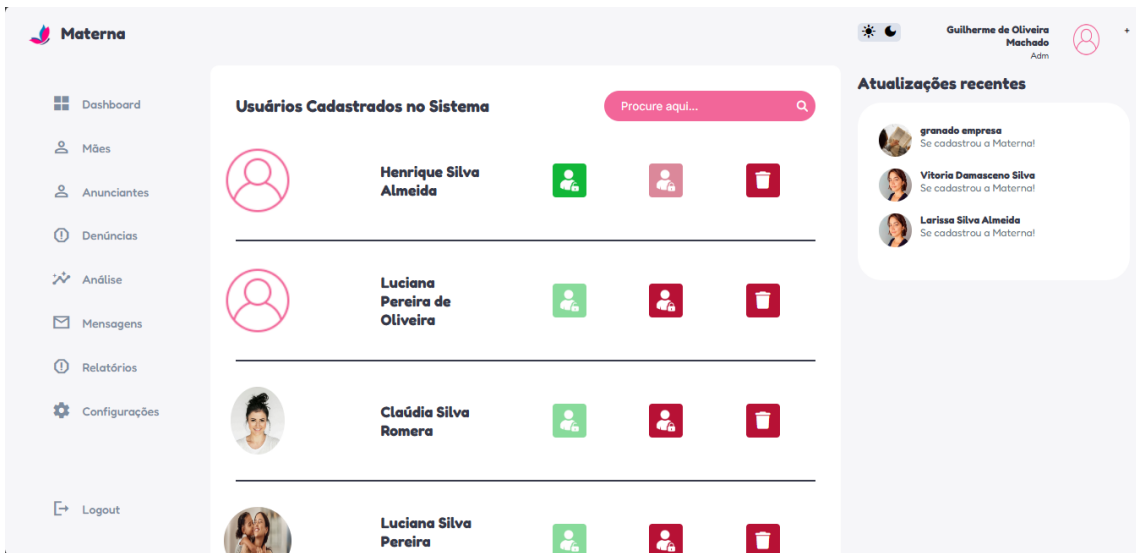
Materna

Guilherme de Oliveira Machado
Adm

+

Dashboard
Mães
Anunciantes
Denúncias
Análise
Mensagens
Relatórios
Configurações

Logout

Usuários Cadastrados no Sistema

Procure aqui...

Henrique Silva Almeida

Luciana Pereira de Oliveira

Claúdia Silva Romera

Luciana Silva Pereira

Atualizações recentes

granado empresa
Se cadastrou a Materna!

Vitoria Damasceno Silva
Se cadastrou a Materna!

Larissa Silva Almeida
Se cadastrou a Materna!